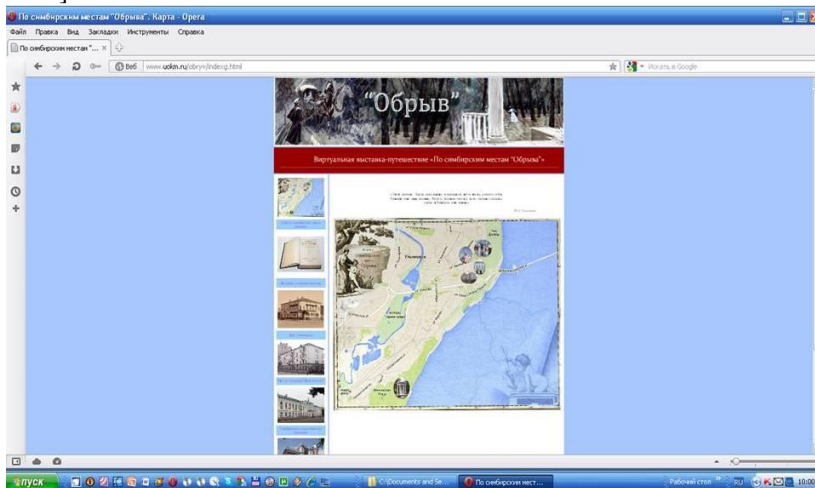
По симбирским местам "Обрыва". Карта - Opera

Файл Правка Вид Закладки Инструменты Справка

По симбирским местам "... ×

Веб www.uokm.ru/obryv/indexg.html

Искать в Google

"Обрыв"

Виртуальная выставка-путешествие «По симбирским местам "Обрыва"»

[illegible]

Ульяновск

пуск

C:\Documents and Se...

По симбирским мест...

Рабочий стол

RU

10:00